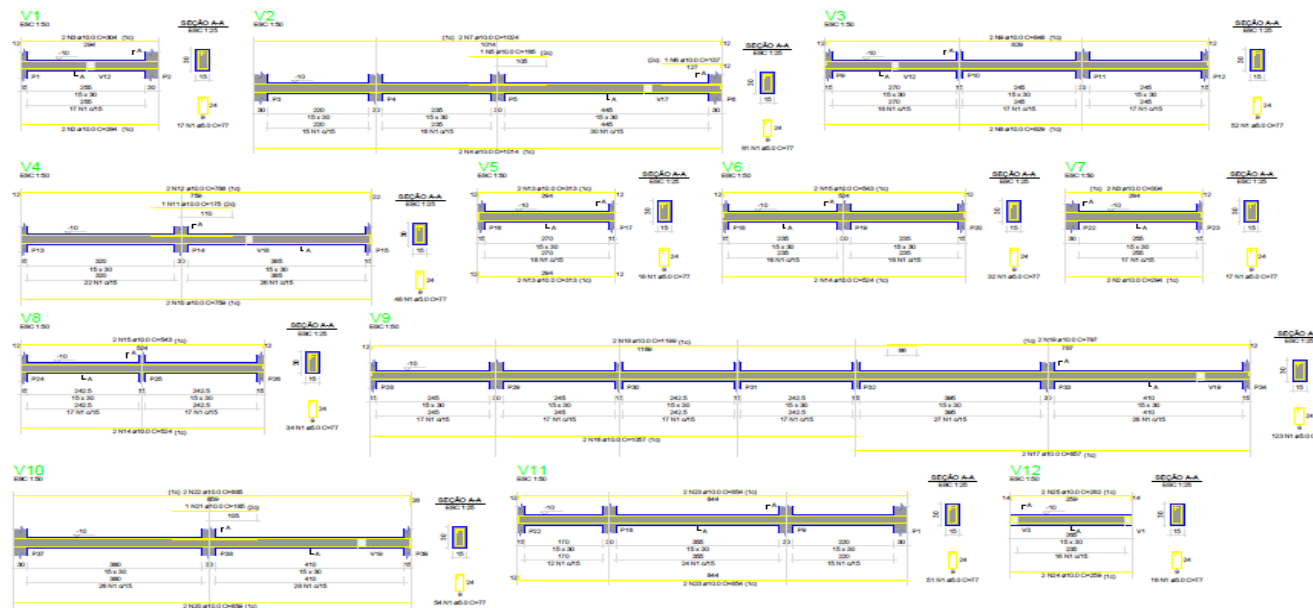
V1
ESC 1:50
2 N3 ø10.0 C=304 (1c)
294
12
-10
A
P1 A V12 P2
15 255 30
15 x 30
255
17 N1 c/15
2 N3 ø10.0 C=294 (1c)

SEÇÃO A-A
ESC 1:25
30
15
24
17 N1 ø5.0 C=77

V2
ESC 1:50
(1c) 2 N7 ø10.0 C=1024
1014
1 N6 ø10.0 C=185 (2c)
105
(2c) 1 N8 ø10.0 C=137
127
12
-10
A
P3 P4 P5 A V17 P6
30 220 23 235 20 445 30
15 x 30 15 x 30 15 x 30
220 235 445
15 N1 c/15 16 N1 c/15 30 N1 c/15
2 N4 ø10.0 C=1014 (1c)

SEÇÃO A-A
ESC 1:25
30
15
24
61 N1 ø5.0 C=77

V3
ESC 1:50
2 N8 ø10.0 C=848 (1c)
829
12
-10
A
P9 A V12 P10 P11 P12
270 245 245
15 x 30 15 x 30 15 x 30
270 245 245
18 N1 c/15 17 N1 c/15 17 N1 c/15
2 N8 ø10.0 C=829 (1c)

SEÇÃO A-A
ESC 1:25
30
15
24
52 N1 ø5.0 C=77

V4
ESC 1:50
2 N12 ø10.0 C=788 (1c)
759
1 N11 ø10.0 C=175 (2c)
110
12
-10
A
P13 P14 V18 A P15
15 320 30 365
15 x 30 15 x 30
320 365
22 N1 c/15 26 N1 c/15
2 N10 ø10.0 C=759 (1c)

SEÇÃO A-A
ESC 1:25
30
15
24
48 N1 ø5.0 C=77

V5
ESC 1:50
2 N13 ø10.0 C=313 (1c)
294
12
-10
A
P16 A P17
270
15 x 30
270
18 N1 c/15
294
2 N13 ø10.0 C=313 (1c)

SEÇÃO A-A
ESC 1:25
30
15
24
18 N1 ø5.0 C=77

V6
ESC 1:50
2 N15 ø10.0 C=543 (1c)
524
-10
A
P18 A P19 P20
235 255
15 x 30 15 x 30
235 255
16 N1 c/15 16 N1 c/15
2 N14 ø10.0 C=524 (1c)

SEÇÃO A-A
ESC 1:25
30
15
24
33 N1 ø5.0 C=77

V7
ESC 1:50
(1c) 2 N3 ø10.0 C=304
294
A
P22 A P23
255
15 x 30
255
17 N1 c/15
2 N3 ø10.0 C=294 (1c)

SEÇÃO A-A
ESC 1:25
30
15
24
17 N1 ø5.0 C=77

V8
ESC 1:50
2 N15 ø10.0 C=543 (1c)
524
12
-10
A
P24 A P25 P26
15 242.5 242.5 15
15 x 30 15 x 30
242.5 242.5
17 N1 c/15 17 N1 c/15
2 N14 ø10.0 C=524 (1c)

SEÇÃO A-A
ESC 1:25
30
15
24
34 N1 ø5.0 C=77

V9
ESC 1:50
2 N18 ø10.0 C=1199 (1c)
1189
(1c) 2 N19 ø10.0 C=797
66
12
-10
A
P28 P29 P30 P31 P32 P33 A V19 P34
245 245 242.5 242.5 395 410
15 x 30 15 x 30 15 x 30 15 x 30 15 x 30 15 x 30
245 245 242.5 242.5 395 410
17 N1 c/15 17 N1 c/15 17 N1 c/15 17 N1 c/15 27 N1 c/15 28 N1 c/15
2 N16 ø10.0 C=1057 (1c)
2 N17 ø10.0 C=857 (1c)

SEÇÃO A-A
ESC 1:25
30
15
24
123 N1 ø5.0 C

V10
ESC 1:50
(1c) 2 N22 ø10.0 C=885
859
1 N21 ø10.0 C=185 (2c)
105
-10
A
P37 P38 A V19 P39
30 380 23 410 30
15 x 30 15 x 30
380 410
26 N1 c/15 28 N1 c/15
2 N20 ø10.0 C=859 (1c)

SEÇÃO A-A
ESC 1:25
30
15
24
54 N1 ø5.0 C=77

V11
ESC 1:50
2 N23 ø10.0 C=854 (1c)
844
-10
A
P22 P18 A P9 P1
170 355 220
15 x 30 15 x 30 15 x 30
170 355 220
12 N1 c/15 24 N1 c/15 15 N1 c/15
844
2 N23 ø10.0 C=854 (1c)

SEÇÃO A-A
ESC 1:25
30
15
24
51 N1 ø5.0 C=77

V12
ESC 1:50
2 N25 ø10.0 C=282 (1c)
259
14
A
-10
V3 A V1
260
15 x 30
260
16 N1 c/15
2 N24 ø10.0 C=259 (1c)

SEÇÃO A-A
ESC 1:25
30
15
24
16 N1 ø5.0 C=77